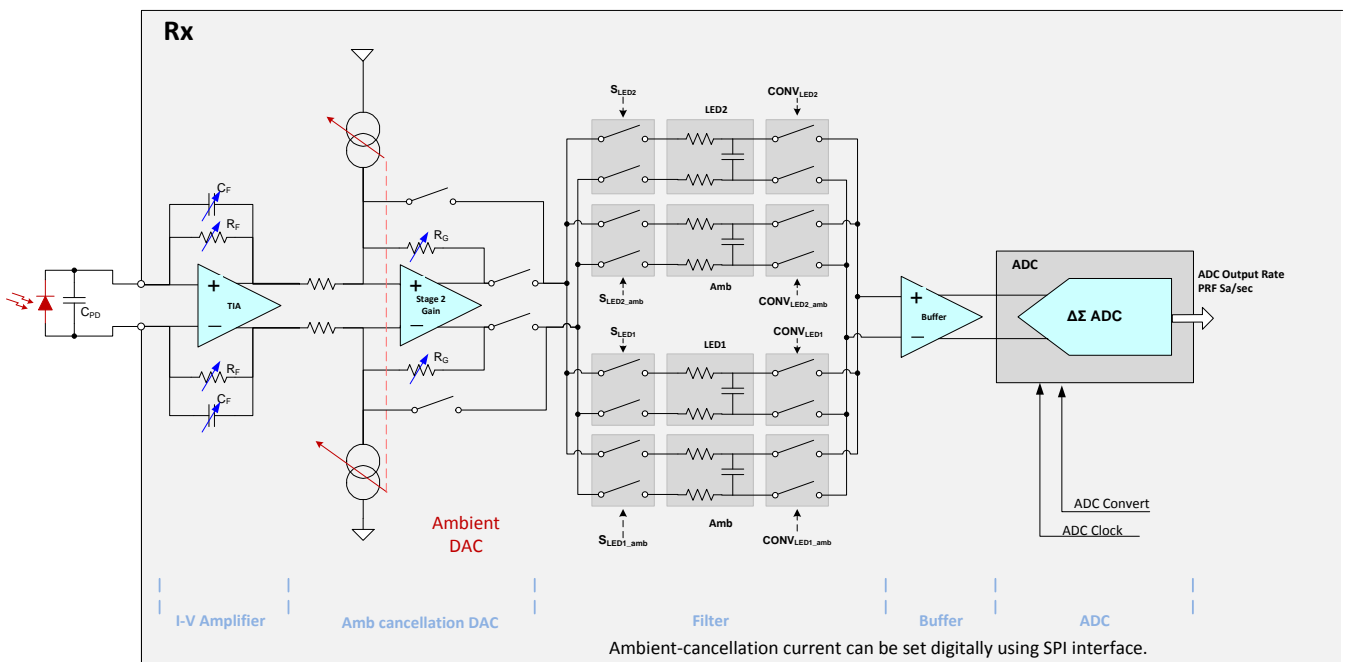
Rx

$C_F$

$R_F$

$C_{PD}$

+

TIA

—

$R_F$

$C_F$

$R_G$

+

Stage 2 Gain

—

$R_G$

Ambient DAC

$S_{LED2}$

LED2

$CONV_{LED2}$

$S_{LED2\_amb}$

Amb

$CONV_{LED2\_amb}$

$S_{LED1}$

LED1

$CONV_{LED1}$

$S_{LED1\_amb}$

Amb

$CONV_{LED1\_amb}$

+

Buffer

—

ADC

ΔΣ ADC

ADC Output Rate PRF Sa/sec

ADC Convert

ADC Clock

I-V Amplifier

Amb cancellation DAC

Filter

Buffer

ADC

Ambient-cancellation current can be set digitally using SPI interface.